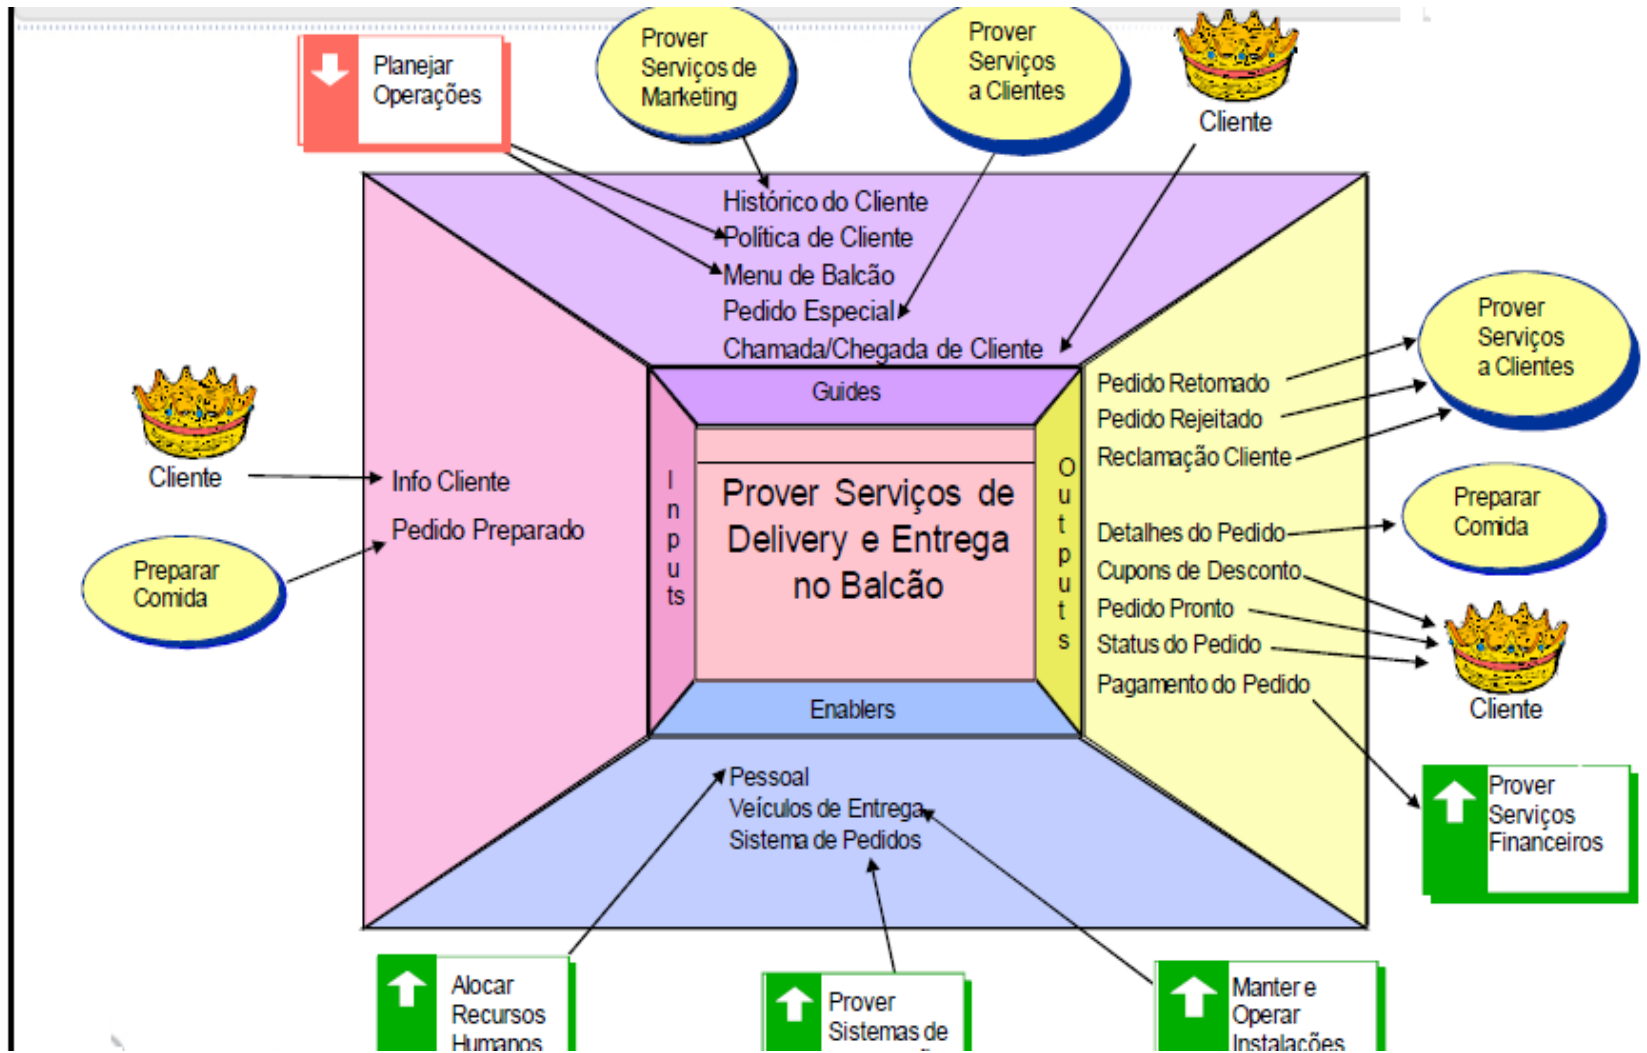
Planejar Operações

Prover Serviços de Marketing

Prover Serviços a Clientes

Cliente

Histórico do Cliente
Política de Cliente
Menu de Balcão
Pedido Especial
Chamada/Chegada de Cliente

Prover Serviços a Clientes

Guides

Pedido Retomado
Pedido Rejeitado
Reclamação Cliente

Cliente

Info Cliente

Pedido Preparado

Preparar Comida

I n p u ts

Prover Serviços de Delivery e Entrega no Balcão

O u t p u t s

Detalhes do Pedido
Cupons de Desconto
Pedido Pronto
Status do Pedido
Pagamento do Pedido

Preparar Comida

Cliente

Enablers

Pessoal
Veículos de Entrega
Sistema de Pedidos

Prover Serviços Financeiros

Alocar Recursos Humanos

Prover Sistemas de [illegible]

Manter e Operar Instalações